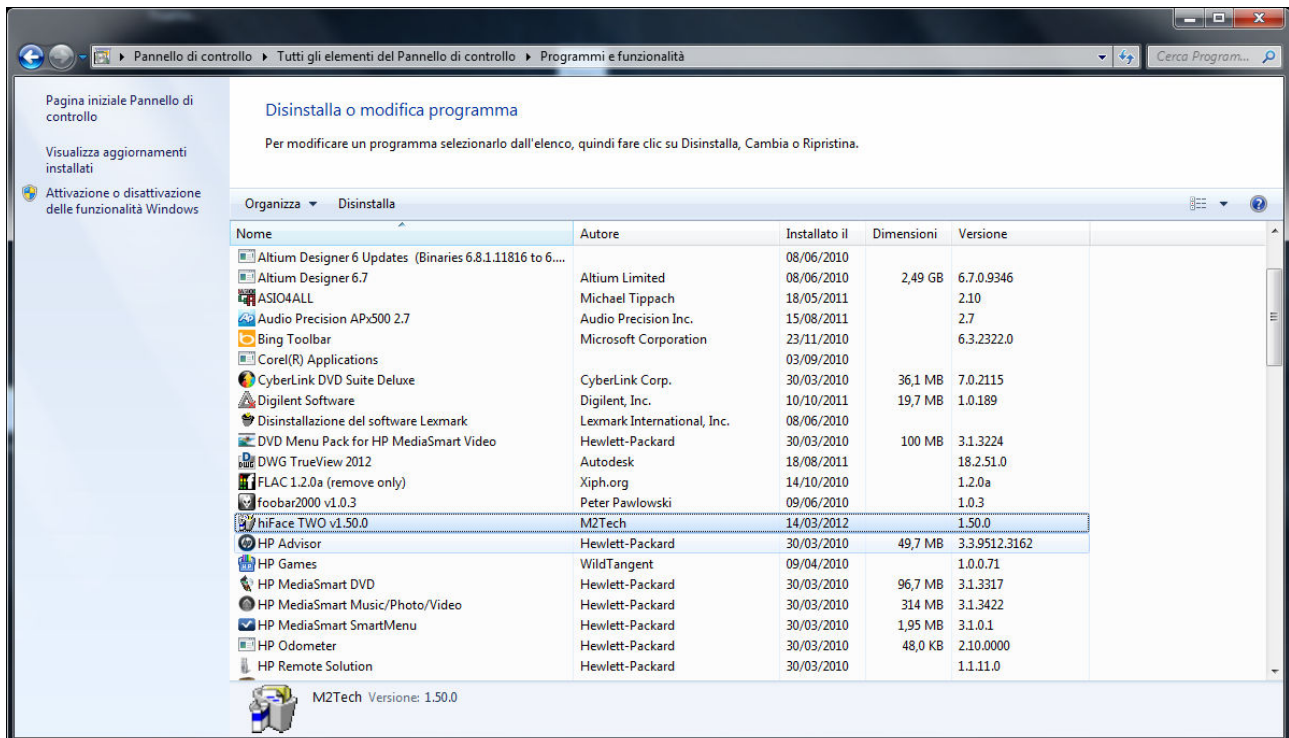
Pannello di controllo ▸ Tutti gli elementi del Pannello di controllo ▸ Programmi e funzionalità

Cerca Program...

Pagina iniziale Pannello di controllo

Visualizza aggiornamenti installati

Attivazione o disattivazione delle funzionalità Windows

Disinstalla o modifica programma

Per modificare un programma selezionarlo dall'elenco, quindi fare clic su Disinstalla, Cambia o Ripristina.

Organizza ▾ Disinstalla

| Nome | Autore | Installato il | Dimensioni | Versione |
|---|---|---|---|---|
| Altium Designer 6 Updates (Binaries 6.8.1.11816 to 6.... | | 08/06/2010 | | |
| Altium Designer 6.7 | Altium Limited | 08/06/2010 | 2,49 GB | 6.7.0.9346 |
| ASIO4ALL | Michael Tippach | 18/05/2011 | | 2.10 |
| Audio Precision APx500 2.7 | Audio Precision Inc. | 15/08/2011 | | 2.7 |
| Bing Toolbar | Microsoft Corporation | 23/11/2010 | | 6.3.2322.0 |
| Corel(R) Applications | | 03/09/2010 | | |
| CyberLink DVD Suite Deluxe | CyberLink Corp. | 30/03/2010 | 36,1 MB | 7.0.2115 |
| Digilent Software | Digilent, Inc. | 10/10/2011 | 19,7 MB | 1.0.189 |
| Disinstallazione del software Lexmark | Lexmark International, Inc. | 08/06/2010 | | |
| DVD Menu Pack for HP MediaSmart Video | Hewlett-Packard | 30/03/2010 | 100 MB | 3.1.3224 |
| DWG TrueView 2012 | Autodesk | 18/08/2011 | | 18.2.51.0 |
| FLAC 1.2.0a (remove only) | Xiph.org | 14/10/2010 | | 1.2.0a |
| foobar2000 v1.0.3 | Peter Pawlowski | 09/06/2010 | | 1.0.3 |
| hiFace TWO v1.50.0 | M2Tech | 14/03/2012 | | 1.50.0 |
| HP Advisor | Hewlett-Packard | 30/03/2010 | 49,7 MB | 3.3.9512.3162 |
| HP Games | WildTangent | 09/04/2010 | | 1.0.0.71 |
| HP MediaSmart DVD | Hewlett-Packard | 30/03/2010 | 96,7 MB | 3.1.3317 |
| HP MediaSmart Music/Photo/Video | Hewlett-Packard | 30/03/2010 | 314 MB | 3.1.3422 |
| HP MediaSmart SmartMenu | Hewlett-Packard | 30/03/2010 | 1,95 MB | 3.1.0.1 |
| HP Odometer | Hewlett-Packard | 30/03/2010 | 48,0 KB | 2.10.0000 |
| HP Remote Solution | Hewlett-Packard | 30/03/2010 | | 1.1.11.0 |

M2Tech Versione: 1.50.0